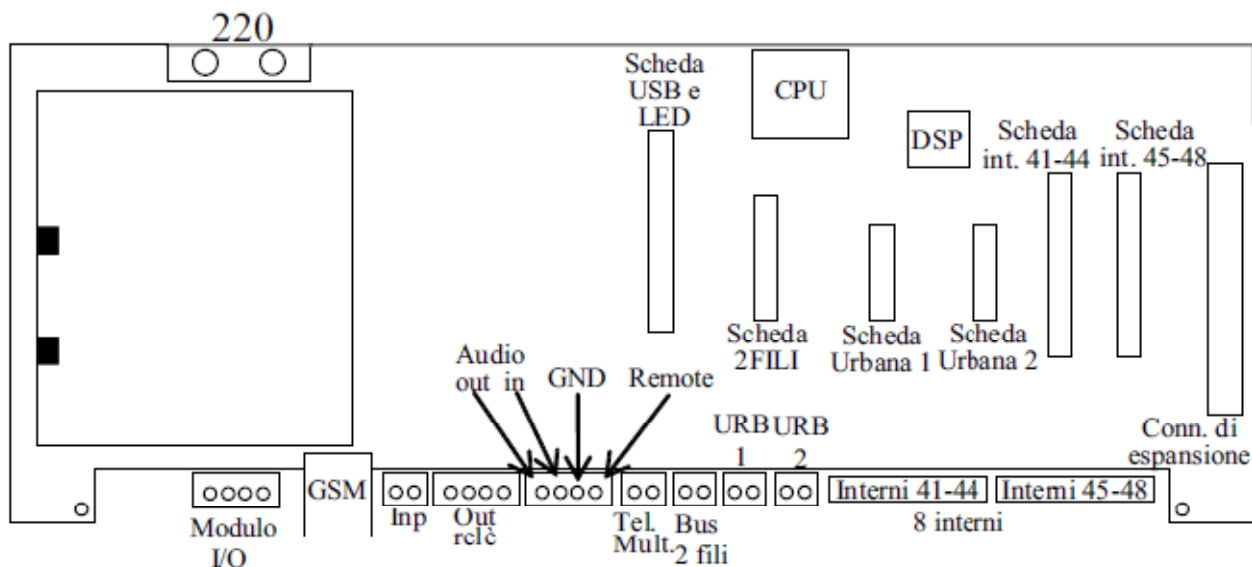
220

Scheda USB e LED

CPU

DSP

Scheda int. 41-44

Scheda int. 45-48

Scheda 2FILI

Scheda Urbana 1

Scheda Urbana 2

Audio out in

GND

Remote

URB 1

URB 2

Conn. di espansione

GSM

Modulo I/O

Inp

Out relè

Tel. Mult.

Bus 2 fili

Interni 41-44

Interni 45-48

8 interni